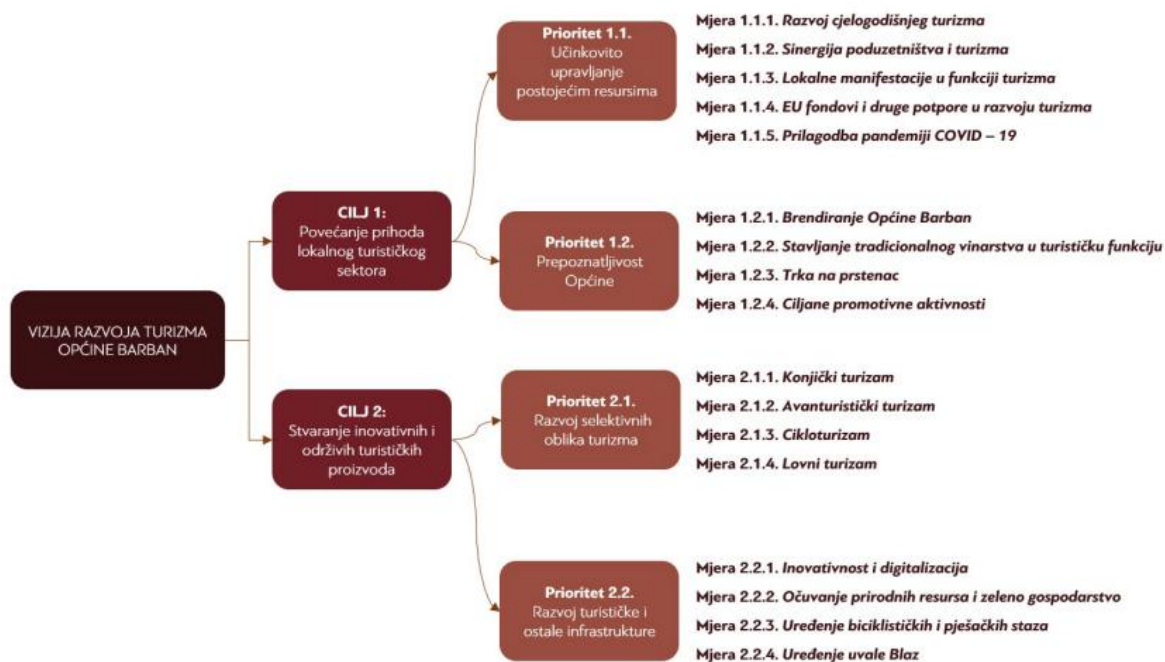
VIZIJA RAZVOJA TURIZMA OPĆINE BARBAN

CILJ 1:
Povećanje prihoda lokalnog turističkog sektora

Prioritet 1.1.
Učinkovito upravljanje postojećim resursima

Mjera 1.1.1. *Razvoj cjelogodišnjeg turizma*
Mjera 1.1.2. *Sinergija poduzetništva i turizma*
Mjera 1.1.3. *Lokalne manifestacije u funkciji turizma*
Mjera 1.1.4. *EU fondovi i druge potpore u razvoju turizma*
Mjera 1.1.5. *Prilagodba pandemiji COVID – 19*

Prioritet 1.2.
Prepoznatljivost Općine

Mjera 1.2.1. *Brendiranje Općine Barban*
Mjera 1.2.2. *Stavljanje tradicionalnog vinarstva u turističku funkciju*
Mjera 1.2.3. *Trka na prstenac*
Mjera 1.2.4. *Ciljane promotivne aktivnosti*

CILJ 2:
Stvaranje inovativnih i održivih turističkih proizvoda

Prioritet 2.1.
Razvoj selektivnih oblika turizma

Mjera 2.1.1. *Konjički turizam*
Mjera 2.1.2. *Avanturistički turizam*
Mjera 2.1.3. *Cikloturizam*
Mjera 2.1.4. *Lovni turizam*

Prioritet 2.2.
Razvoj turističke i ostale infrastrukture

Mjera 2.2.1. *Inovativnost i digitalizacija*
Mjera 2.2.2. *Očuvanje prirodnih resursa i zeleno gospodarstvo*
Mjera 2.2.3. *Uređenje biciklističkih i pješačkih staza*
Mjera 2.2.4. *Uređenje uvale Blaz*